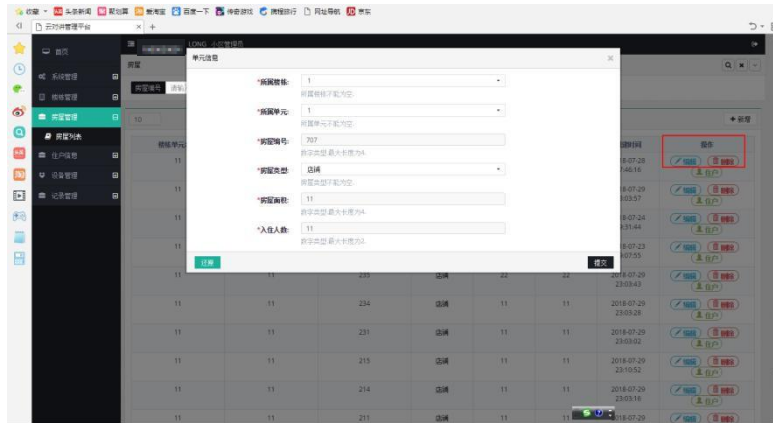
收藏 头条新闻 聚划算 爱淘宝 百度一下 传奇游戏 携程旅行 网址导航 京东
云对讲管理平台

首页
系统管理
楼栋管理
房屋管理
房屋列表
住户信息
设备管理
记录管理

LONG 小区管理员
房屋
房屋编号
10
+新增
楼栋单元
11
11
11
11
11
11
11
11
11
创建时间
2018-07-28 17:46:16
2018-07-29 23:03:57
2018-07-24 14:31:44
2018-07-23 21:07:55
2018-07-29 23:03:43
2018-07-29 23:03:28
2018-07-29 23:03:02
2018-07-29 23:10:52
2018-07-29 23:03:16
2018-07-29
操作
编辑 删除 住户

单元信息
*所属楼栋: 1
所属楼栋不能为空
*所属单元: 1
所属单元不能为空
*房屋编号: 707
数字类型最大长度为4
*房屋类型: 店铺
房屋类型不能为空
*房屋面积: 11
数字类型最大长度为4
*入住人数: 11
数字类型最大长度为4
还原
提交

235 店铺 22 22
234 店铺 11 11
231 店铺 11 11
215 店铺 11 11
214 店铺 11 11
211 店铺 11 11